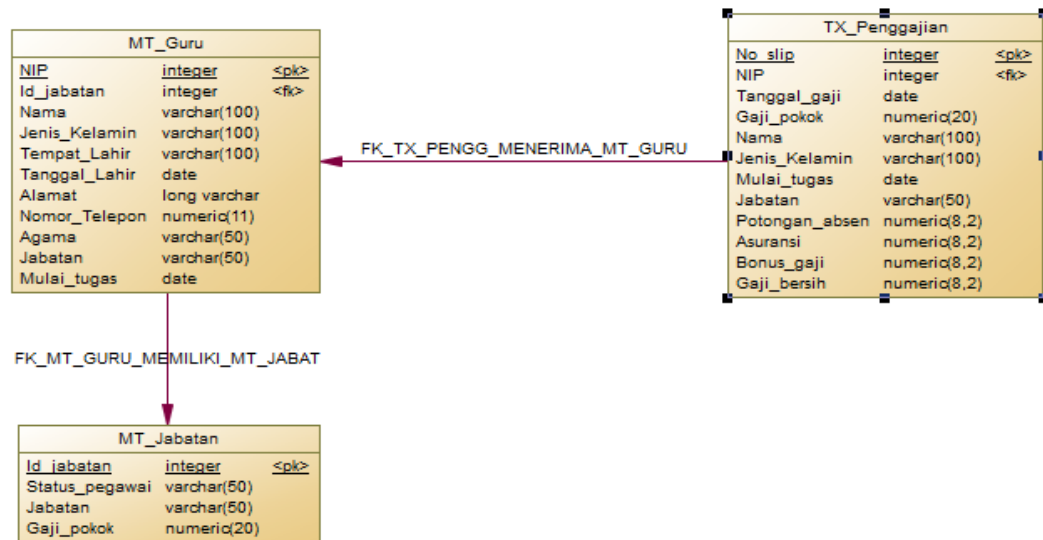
MT_Guru

| | | |
|---|---|---|
| NIP | integer | <pk> |
| Id_jabatan | integer | <fk> |
| Nama | varchar(100) | |
| Jenis_Kelamin | varchar(100) | |
| Tempat_Lahir | varchar(100) | |
| Tanggal_Lahir | date | |
| Alamat | long varchar | |
| Nomor_Telepon | numeric(11) | |
| Agama | varchar(50) | |
| Jabatan | varchar(50) | |
| Mulai_tugas | date | |

FK_TX_PENGG_MENERIMA_MT_GURU

TX_Penggajian

| | | |
|---|---|---|
| No_slip | integer | <pk> |
| NIP | integer | <fk> |
| Tanggal_gaji | date | |
| Gaji_pokok | numeric(20) | |
| Nama | varchar(100) | |
| Jenis_Kelamin | varchar(100) | |
| Mulai_tugas | date | |
| Jabatan | varchar(50) | |
| Potongan_absen | numeric(8,2) | |
| Asuransi | numeric(8,2) | |
| Bonus_gaji | numeric(8,2) | |
| Gaji_bersih | numeric(8,2) | |

FK_MT_GURU_MEMILIKI_MT_JABAT

MT_Jabatan

| | | |
|---|---|---|
| Id_jabatan | integer | <pk> |
| Status_pegawai | varchar(50) | |
| Jabatan | varchar(50) | |
| Gaji_pokok | numeric(20) | |